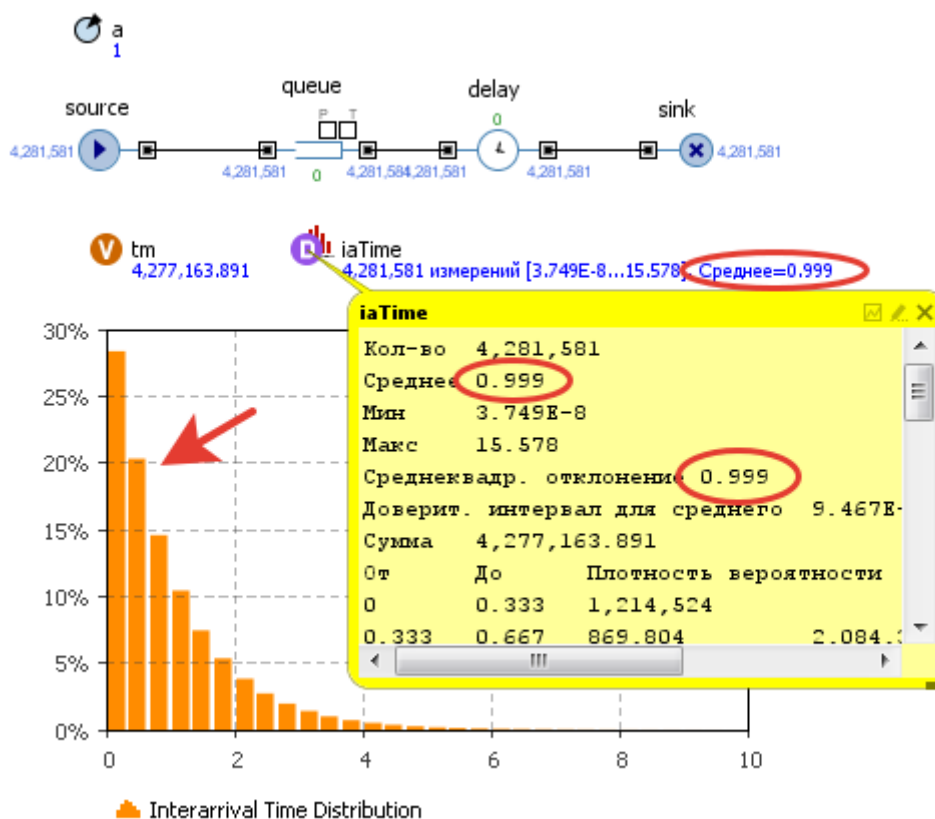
a
1

source
4,281,581

queue
P T
4,281,581
0
4,281,584

delay
0
4,281,581
4,281,581

sink
4,281,581

tm
4,277,163.891

iaTime
4,281,581 измерений [3.749E-8...15.578], Среднее=0.999

iaTime
Кол-во 4,281,581
Среднее 0.999
Мин 3.749E-8
Макс 15.578
Среднеквадр. отклонение 0.999
Доверит. интервал для среднего 9.467E-
Сумма 4,277,163.891
От До Плотность вероятности
0 0.333 1,214,524
0.333 0.667 869.804 2.084.

30%
25%
20%
15%
10%
5%
0%
0 2 4 6 8 10

Interarrival Time Distribution